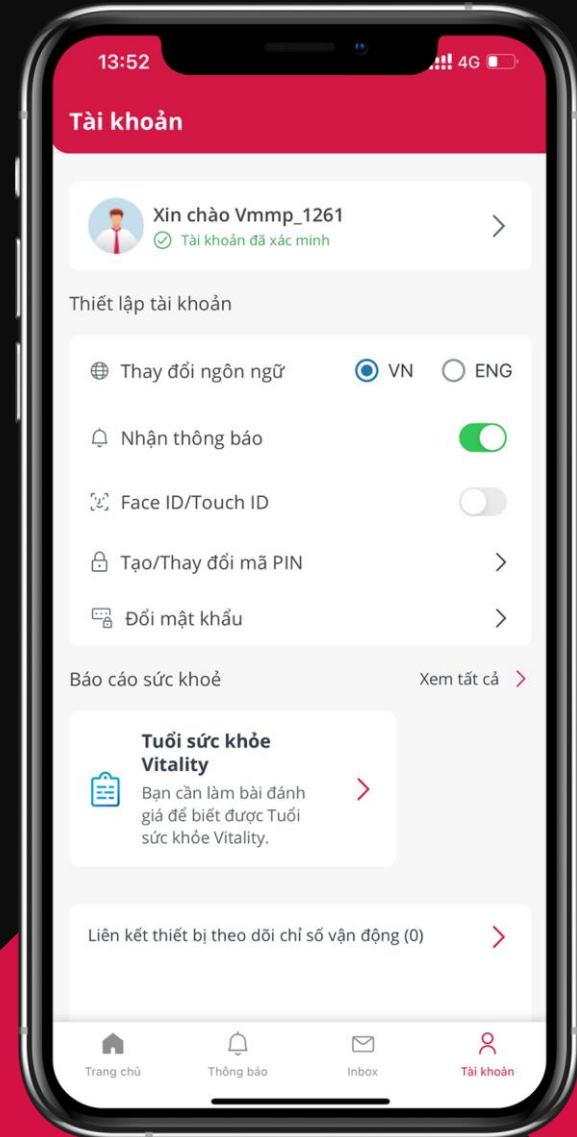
13:52
4G

Tài khoản

Xin chào Vmmp_1261
Tài khoản đã xác minh

Thiết lập tài khoản

Thay đổi ngôn ngữ
VN
ENG

Nhận thông báo

Face ID/Touch ID

Tạo/Thay đổi mã PIN

Đổi mật khẩu

Báo cáo sức khoẻ
Xem tất cả

Tuổi sức khỏe Vitality
Bạn cần làm bài đánh giá để biết được Tuổi sức khỏe Vitality.

Liên kết thiết bị theo dõi chỉ số vận động (0)

Trang chủ
Thông báo
Inbox
Tài khoản